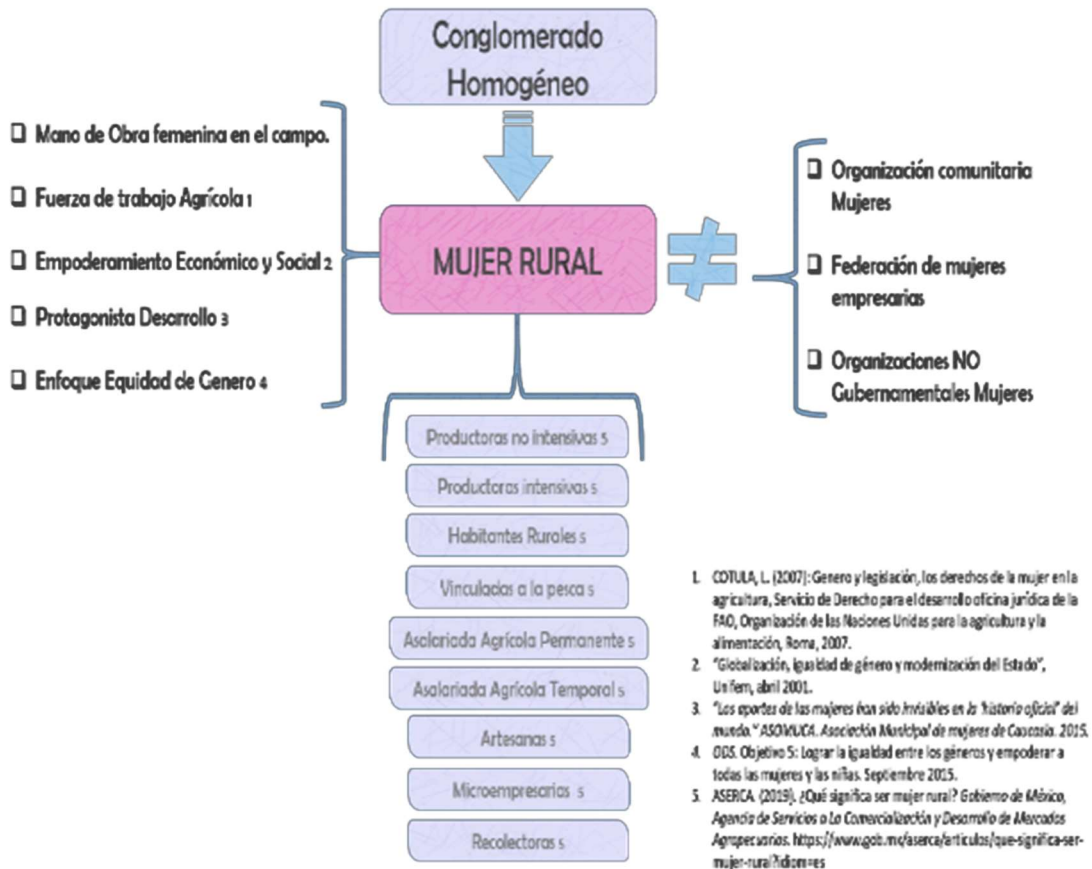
Conglomerado Homogéneo

Mano de Obra femenina en el campo.

Fuerza de trabajo Agrícola 1

Empoderamiento Económico y Social 2

Protagonista Desarrollo 3

Enfoque Equidad de Genero 4

MUJER RURAL

$\neq$

Organización comunitaria Mujeres

Federación de mujeres empresarias

Organizaciones NO Gubernamentales Mujeres

Productoras no intensivas 5

Productoras intensivas 5

Habitantes Rurales 5

Vinculadas a la pesca 5

Asalariada Agrícola Permanente 5

Asalariada Agrícola Temporal 5

Artesanas 5

Microempresarias 5

Recolectoras 5

1. COTULA, L. (2007): Genero y legislación, los derechos de la mujer en la agricultura, Servicio de Derecho para el desarrollo oficina jurídica de la FAO, Organización de las Naciones Unidas para la agricultura y la alimentación, Roma, 2007.
2. "Globalización, igualdad de género y modernización del Estado", Unifem, abril 2001.
3. "Los aportes de las mujeres han sido invisibles en la 'historia oficial' del mundo." ASOMUCA. Asociación Municipal de mujeres de Caucasia. 2015.
4. ODS. Objetivo 5: Lograr la igualdad entre los géneros y empoderar a todas las mujeres y las niñas. Septiembre 2015.
5. ASERCA. (2019). ¿Qué significa ser mujer rural? Gobierno de México, Agencia de Servicios a La Comercialización y Desarrollo de Mercados Agropecuarios. https://www.gob.mx/aserca/articulos/que-significa-ser-mujer-rural?idiom=es